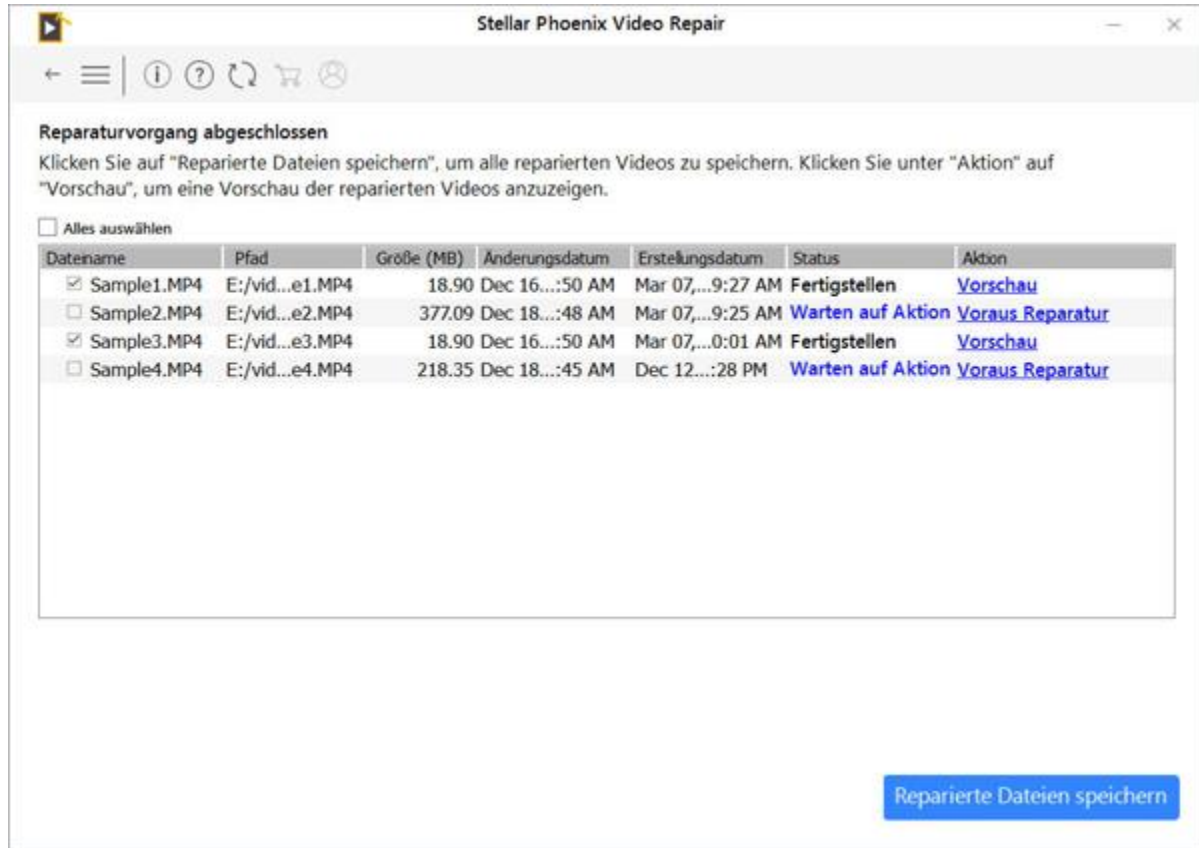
Stellar Phoenix Video Repair

Reparaturvorgang abgeschlossen

Klicken Sie auf "Reparierte Dateien speichern", um alle reparierten Videos zu speichern. Klicken Sie unter "Aktion" auf "Vorschau", um eine Vorschau der reparierten Videos anzuzeigen.

Alles auswählen

| Dateiname | Pfad | Größe (MB) | Änderungsdatum | Erstellungsdatum | Status | Aktion |
|---|---|---|---|---|---|---|
| Sample1.MP4 | E:/vid...e1.MP4 | 18.90 | Dec 16...:50 AM | Mar 07,...9:27 AM | Fertigstellen | Vorschau |
| Sample2.MP4 | E:/vid...e2.MP4 | 377.09 | Dec 18...:48 AM | Mar 07,...9:25 AM | Warten auf Aktion | Voraus Reparatur |
| Sample3.MP4 | E:/vid...e3.MP4 | 18.90 | Dec 16...:50 AM | Mar 07,...0:01 AM | Fertigstellen | Vorschau |
| Sample4.MP4 | E:/vid...e4.MP4 | 218.35 | Dec 18...:45 AM | Dec 12...:28 PM | Warten auf Aktion | Voraus Reparatur |

Reparierte Dateien speichern